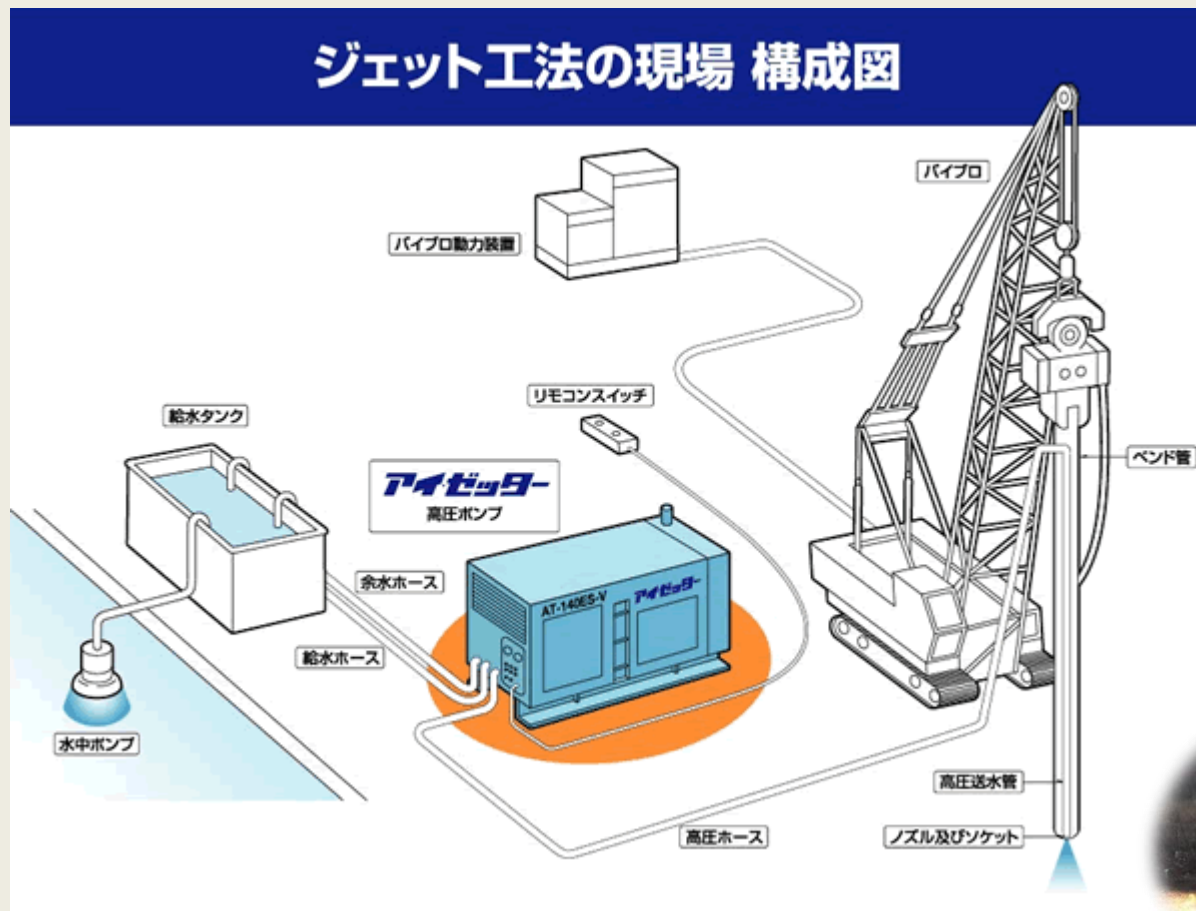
ジェット工法の現場 構成図

バイブロ

バイブロ動力装置

リモコンスイッチ

給水タンク

ベンド管

アイゼッター
高圧ポンプ

AT-140ES-V

アイゼッター

余水ホース

給水ホース

水中ポンプ

高圧送水管

高圧ホース

ノズル及びソケット